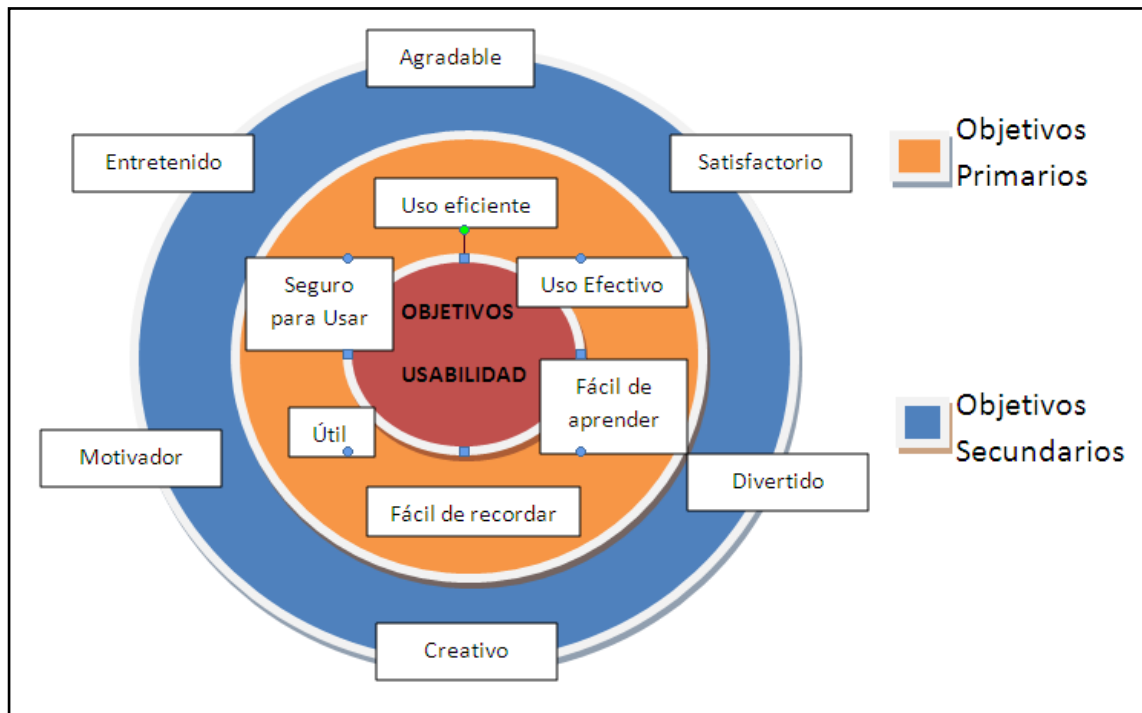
Agradable

Entretenido

Satisfactorio

Objetivos Primarios

Uso eficiente

Seguro para Usar

Uso Efectivo

OBJETIVOS

USABILIDAD

Fácil de aprender

Útil

Objetivos Secundarios

Motivador

Divertido

Fácil de recordar

Creativo